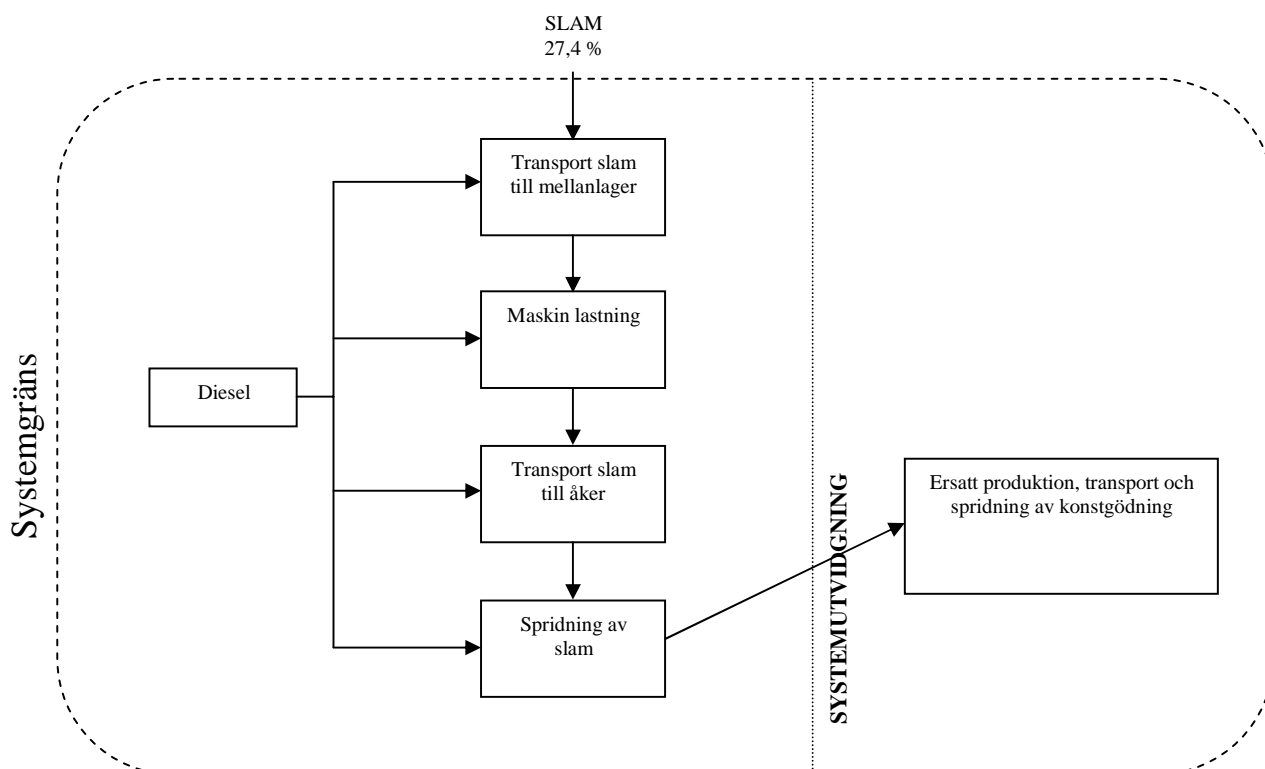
SLAM
27,4 %

Systemgräns

Transport slam till mellanlager

Maskin lastning

Diesel

Transport slam till åker

Spridning av slam

SYSTEMUTVIDGNING

Ersatt produktion, transport och spridning av konstgödning